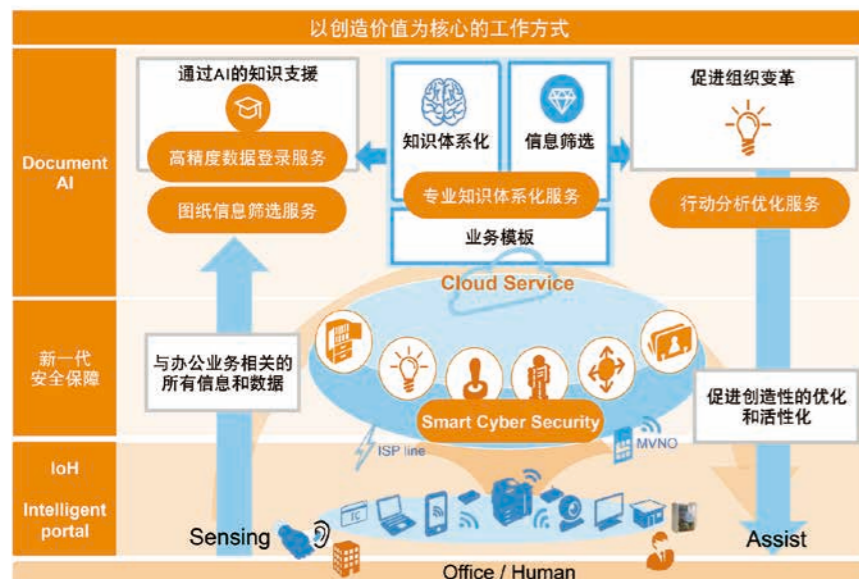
以创造价值为核心的工作方式

Document AI

新一代安全保障

IoH

Intelligent portal

通过AI的知识支援

高精度数据登录服务

图纸信息筛选服务

知识体系化

信息筛选

专业知识体系化服务

业务模板

促进组织变革

行动分析优化服务

Cloud Service

与办公业务相关的所有信息和数据

Smart Cyber Security

促进创造性的优化和活性化

ISP line

MVNO

Sensing

Assist

Office / Human